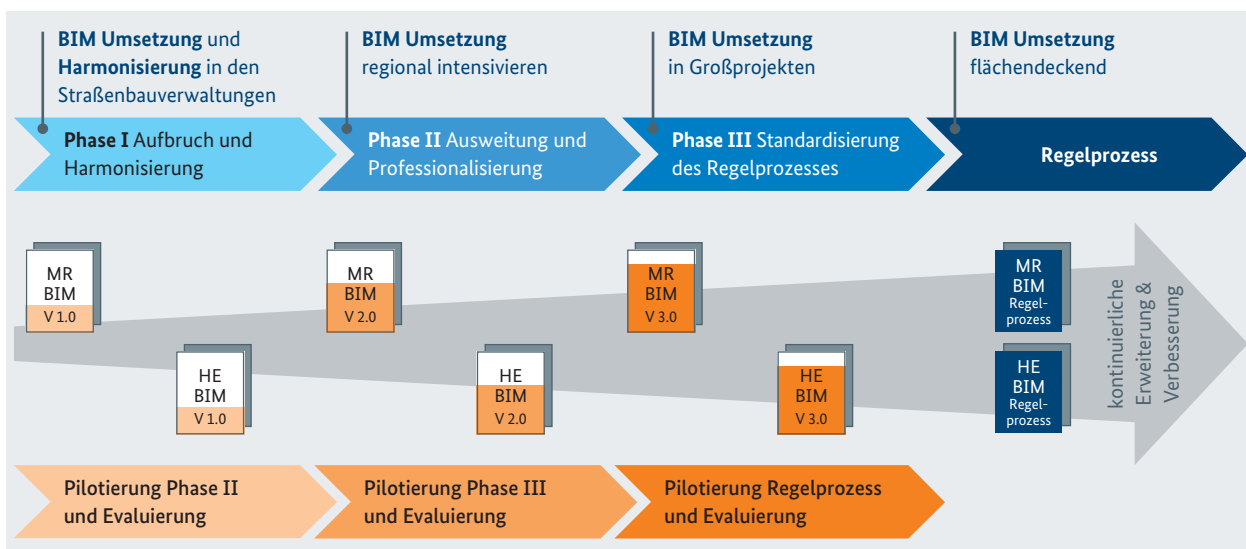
BIM Umsetzung und Harmonisierung in den Straßenbauverwaltungen

BIM Umsetzung regional intensivieren

BIM Umsetzung in Großprojekten

BIM Umsetzung flächendeckend

Phase I Aufbruch und Harmonisierung

Phase II Ausweitung und Professionalisierung

Phase III Standardisierung des Regelprozesses

Regelprozess

MR BIM V 1.0

HE BIM V 1.0

MR BIM V 2.0

HE BIM V 2.0

MR BIM V 3.0

HE BIM V 3.0

MR BIM Regelprozess

HE BIM Regelprozess

kontinuierliche Erweiterung & Verbesserung

Pilotierung Phase II und Evaluierung

Pilotierung Phase III und Evaluierung

Pilotierung Regelprozess und Evaluierung